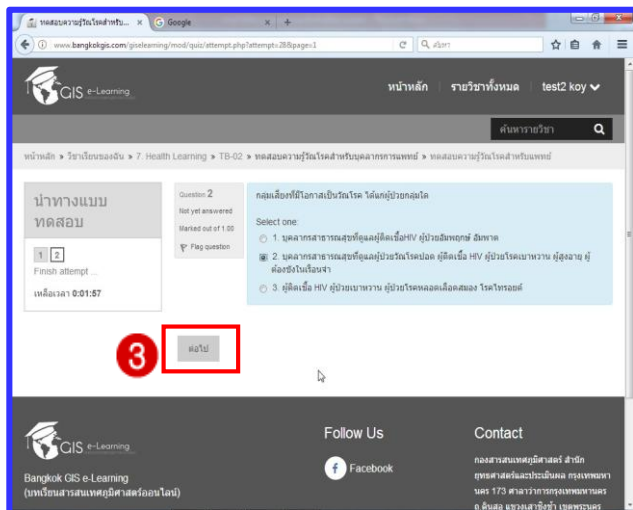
ทดสอบความรู้วัณโรคสำหรับ... × Google × +

www.bangkokgis.com/giselearning/mod/quiz/attempt.php?attempt=28&page=1

ค้นหา

GIS e-Learning

หน้าหลัก รายวิชาทั้งหมด test2 koy

ค้นหารายวิชา

หน้าหลัก » วิชาเรียนของฉัน » 7. Health Learning » TB-02 » ทดสอบความรู้วัณโรคสำหรับบุคลากรการแพทย์ » ทดสอบความรู้วัณโรคสำหรับแพทย์

นำทางแบบทดสอบ

1 2

Finish attempt ...

เหลือเวลา 0:01:57

Question 2

Not yet answered

Marked out of 1.00

Flag question

กลุ่มเสี่ยงที่มีโอกาสเป็นวัณโรค ได้แก่ผู้ป่วยกลุ่มใด

Select one:

1. บุคลากรสาธารณสุขที่ดูแลผู้ติดเชื้อHIV ผู้ป่วยอัมพฤกษ์ อัมพาต

2. บุคลากรสาธารณสุขที่ดูแลผู้ป่วยวัณโรคปอด ผู้ติดเชื้อ HIV ผู้ป่วยโรคเบาหวาน ผู้สูงอายุ ผู้ต้องขังในเรือนจำ

3. ผู้ติดเชื้อ HIV ผู้ป่วยเบาหวาน ผู้ป่วยโรคหลอดเลือดสมอง โรคไทรอยด์

3

ต่อไป

GIS e-Learning

Bangkok GIS e-Learning
(บทเรียนสารสนเทศภูมิศาสตร์ออนไลน์)

Follow Us

Facebook

Contact

กองสารสนเทศภูมิศาสตร์ สำนักยุทธศาสตร์และประเมินผล กรุงเทพมหานคร 173 ศาลาว่าการกรุงเทพมหานคร ถ.ดินสอ แขวงเสาชิงช้า เขตพระนคร